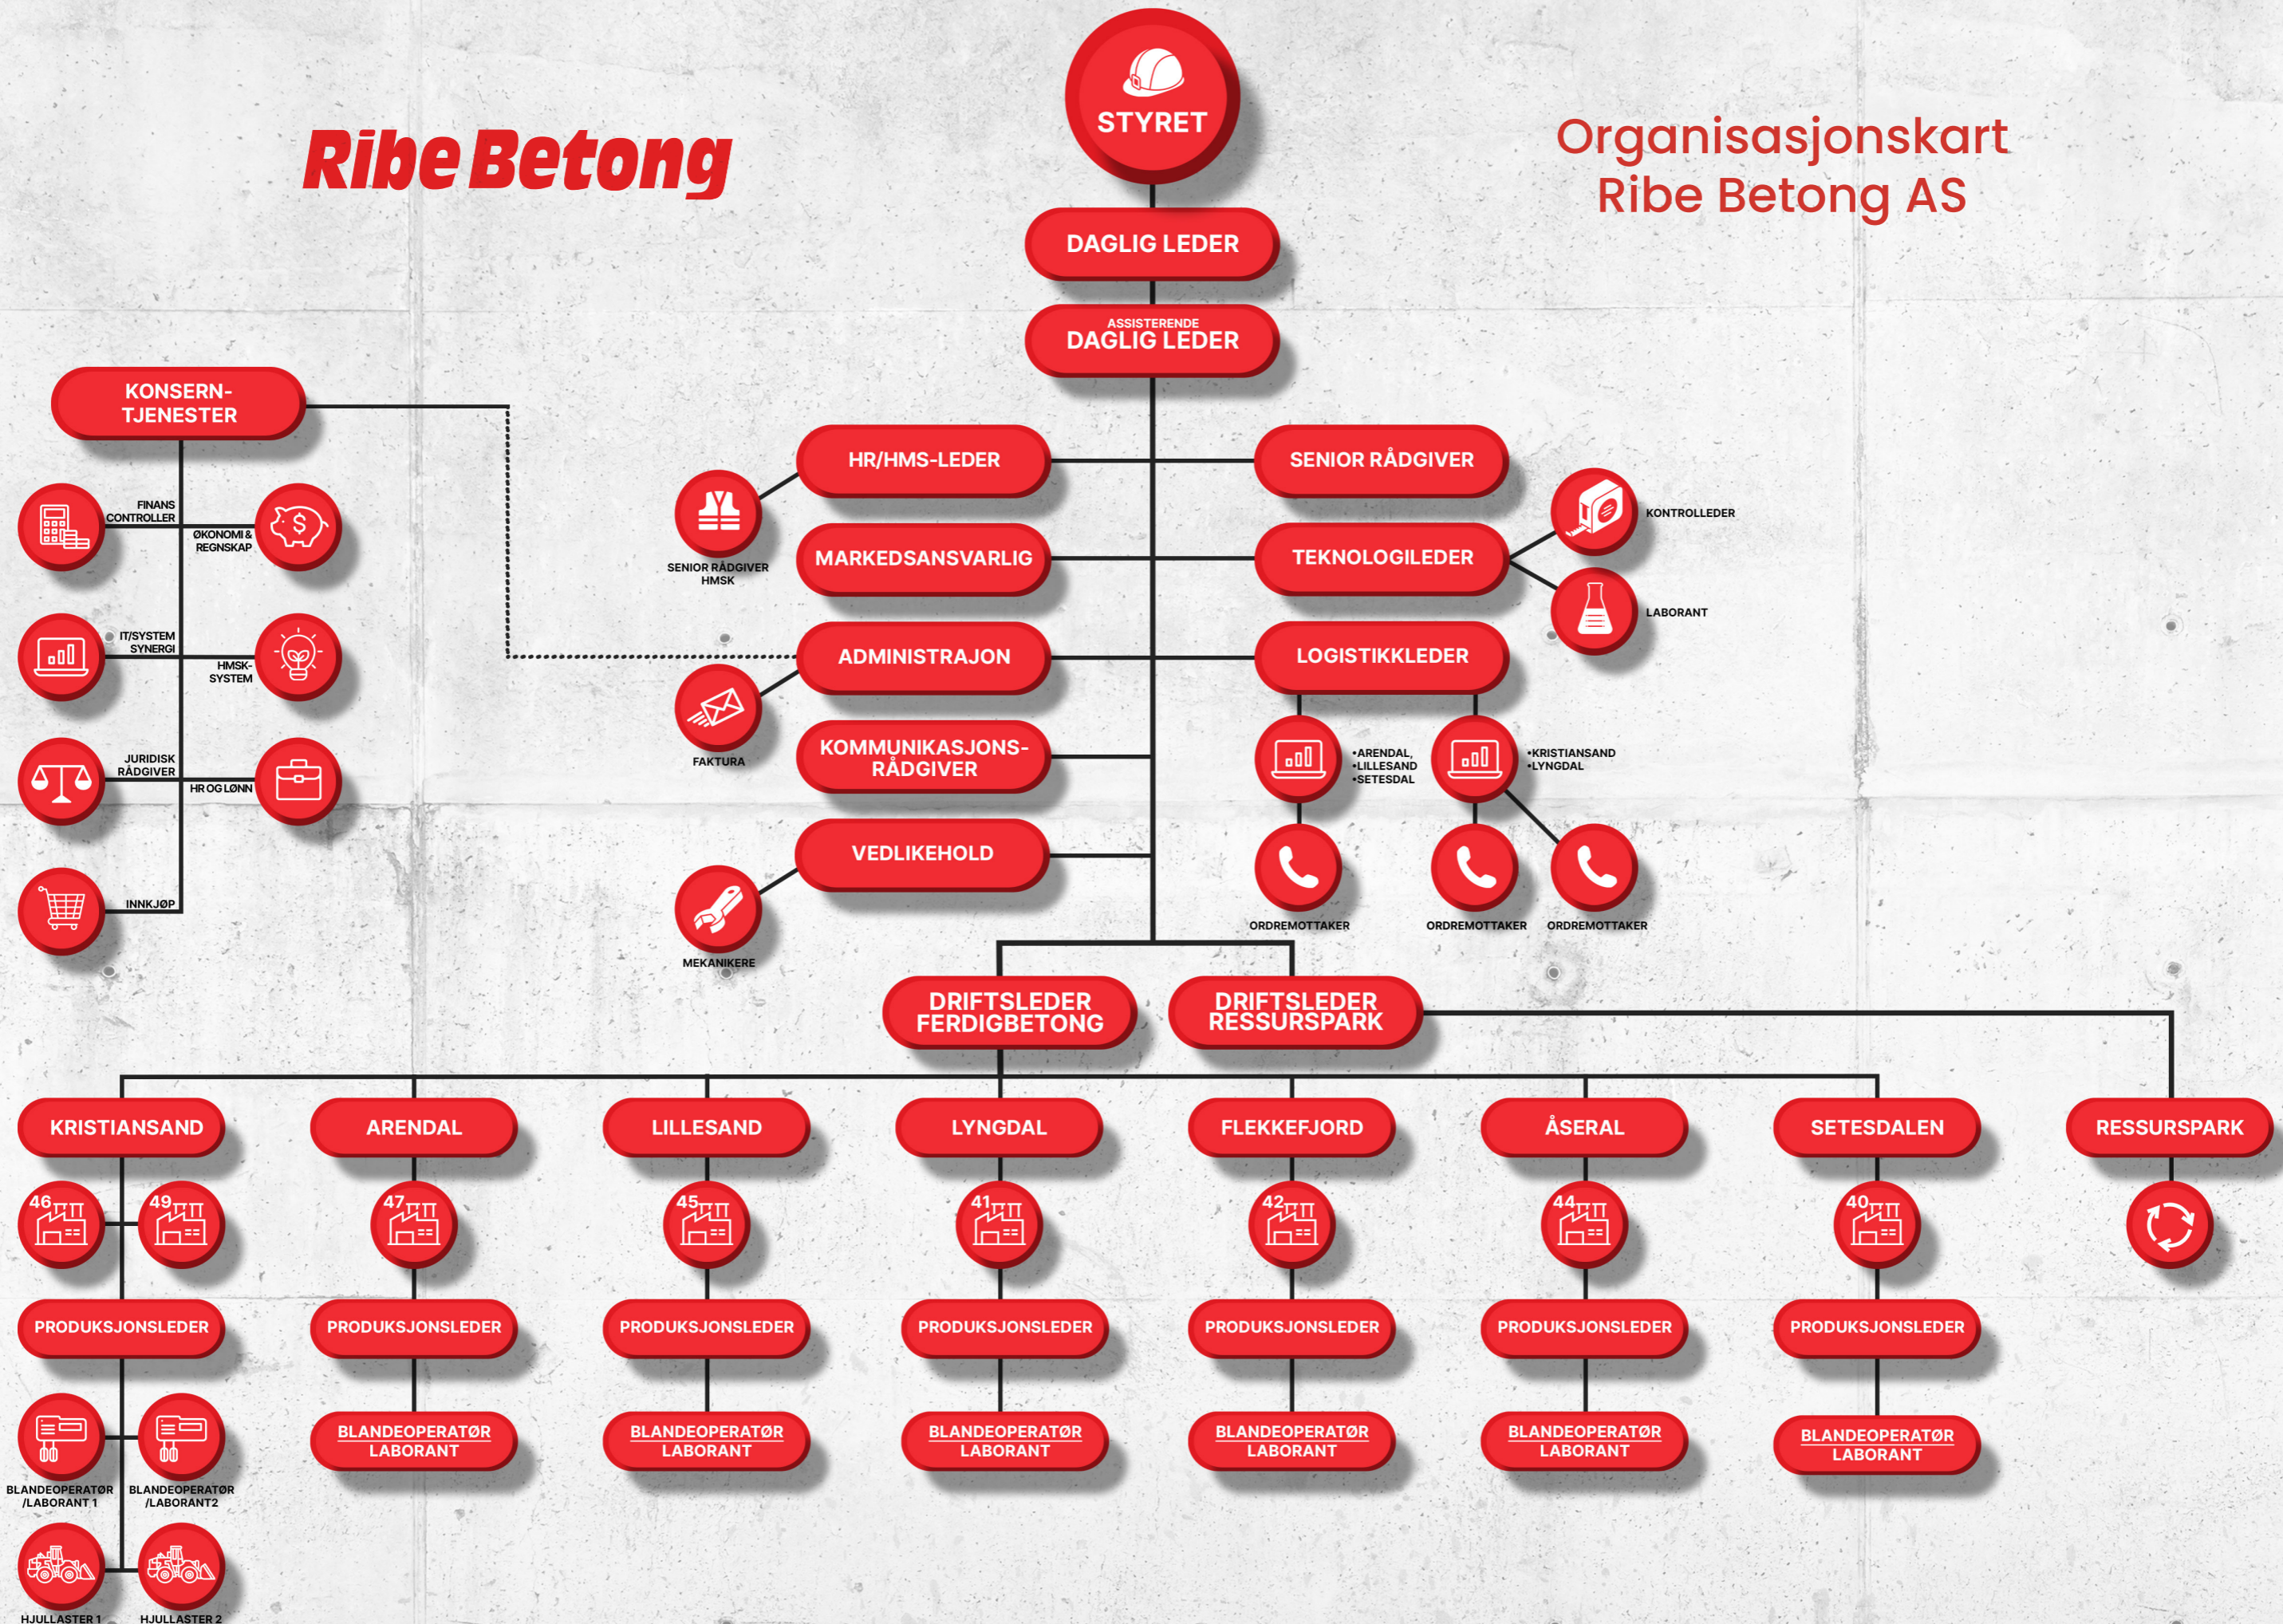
Ribe Betong

STYRET

Organisasjonskart
Ribe Betong AS

DAGLIG LEDER

ASSISTERENDE
DAGLIG LEDER

KONSERN-
TJENESTER

FINANS
CONTROLLER

ØKONOMI &
REGNSKAP

IT/SYSTEM
SYNERGI

HMSK-
SYSTEM

JURIDISK
RÅDGIVER

HR OG LØNN

INNKJØP

HR/HMS-LEDER

SENIOR RÅDGIVER
HMSK

MARKEDSANSVARLIG

ADMINISTRAJON

FAKTURA

KOMMUNIKASJONS-
RÅDGIVER

VEDLIKEHOLD

MEKANIKERE

SENIOR RÅDGIVER

TEKNOLOGILEDER

KONTROLLEDER

LABORANT

LOGISTIKKLEDER

•ARENDAL,
•LILLESAND
•SETESDAL

•KRISTIANSAND
•LYNGDAL

ORDREMOTTAKER

ORDREMOTTAKER

ORDREMOTTAKER

DRIFTSLEDER
FERDIGBETONG

DRIFTSLEDER
RESSURSPARK

KRISTIANSAND

ARENDAL

LILLESAND

LYNGDAL

FLEKKEFJORD

ÅSERAL

SETESDALEN

RESSURSPARK

46

49

47

45

41

42

44

40

PRODUKSJONSLEDER

PRODUKSJONSLEDER

PRODUKSJONSLEDER

PRODUKSJONSLEDER

PRODUKSJONSLEDER

PRODUKSJONSLEDER

PRODUKSJONSLEDER

BLANDEOPERATØR
/LABORANT 1

BLANDEOPERATØR
/LABORANT2

BLANDEOPERATØR
LABORANT

BLANDEOPERATØR
LABORANT

BLANDEOPERATØR
LABORANT

BLANDEOPERATØR
LABORANT

BLANDEOPERATØR
LABORANT

BLANDEOPERATØR
LABORANT

HJULLASTER 1

HJULLASTER 2